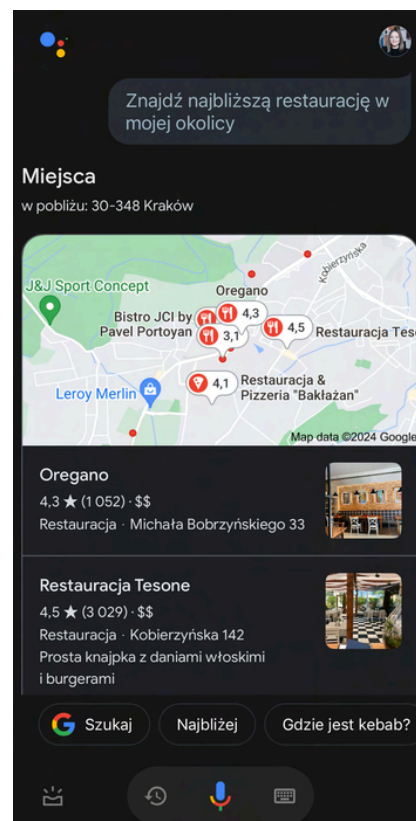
Znajdź najbliższą restaurację w mojej okolicy

Miejsca

w pobliżu: 30-348 Kraków

J&J Sport Concept
Oregano
Kobierzyńska
Bistro JCI by Pavel Portoyan
4,3
3,1
4,5
Restauracja Teso
Leroy Merlin
4,1
Restauracja & Pizzeria "Bakłażan"
Map data ©2024 Google

Oregano
4,3 ★ (1 052) · $$
Restauracja · Michała Bobrzyńskiego 33

Restauracja Tesone
4,5 ★ (3 029) · $$
Restauracja · Kobierzyńska 142
Prosta knajpka z daniami włoskimi i burgerami

Szukaj
Najbliżej
Gdzie jest kebab?